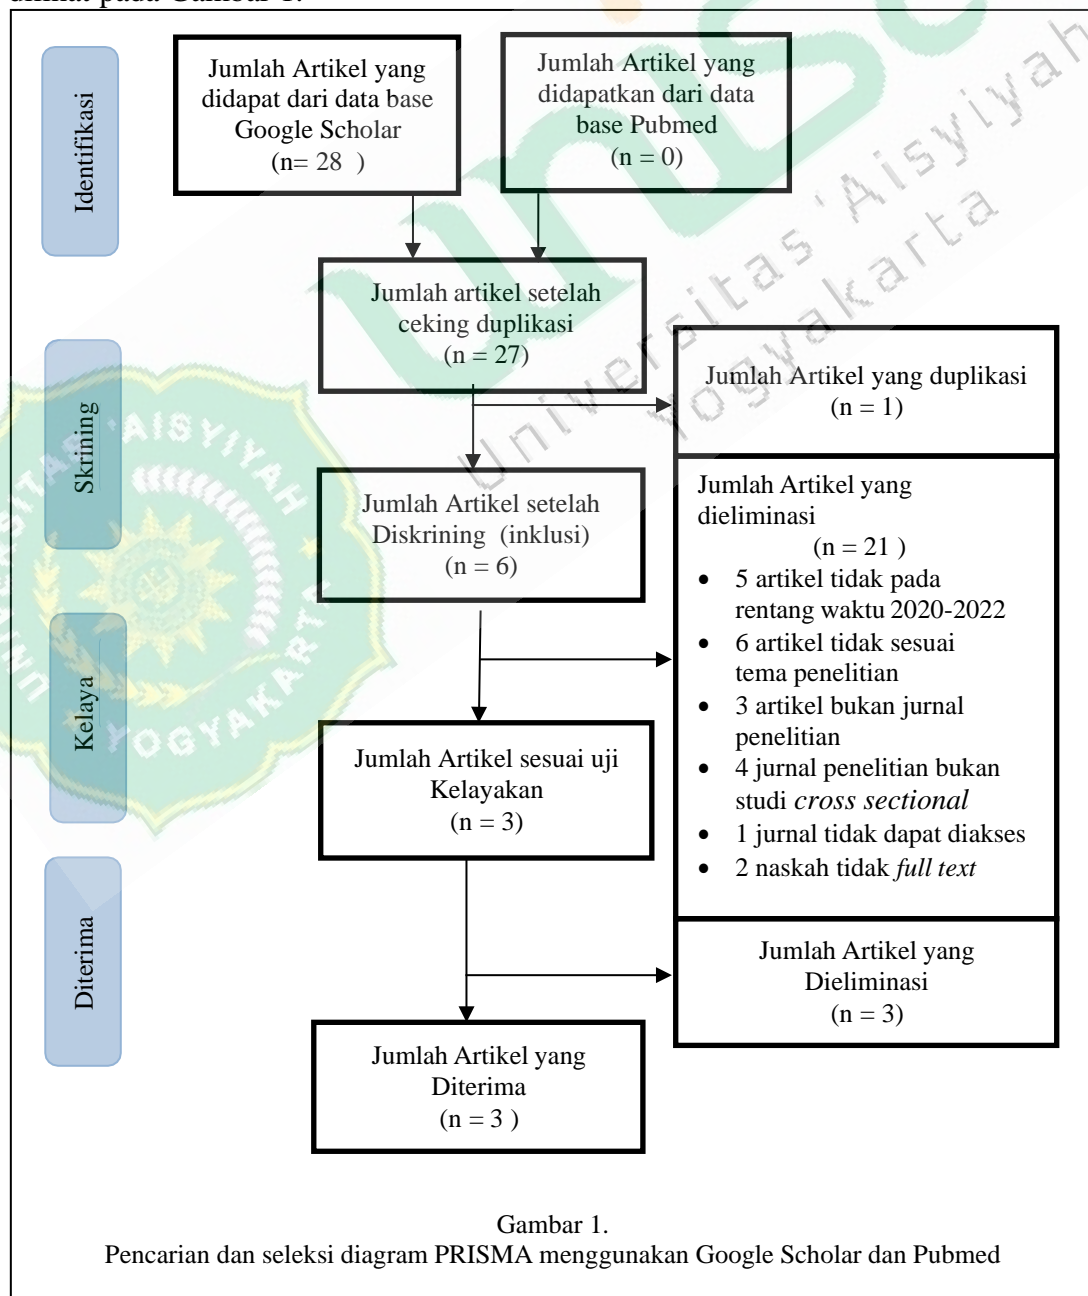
dilihat pada Gambar 1.

Identifikasi

Jumlah Artikel yang didapat dari data base Google Scholar (n= 28 )

Jumlah Artikel yang didapatkan dari data base Pubmed (n = 0)

Jumlah artikel setelah ceking duplikasi (n = 27)

Skrining

Jumlah Artikel yang duplikasi (n = 1)

Jumlah Artikel setelah Diskrining (inklusi) (n = 6)

Jumlah Artikel yang dieliminasi (n = 21 )

- 5 artikel tidak pada rentang waktu 2020-2022
- 6 artikel tidak sesuai tema penelitian
- 3 artikel bukan jurnal penelitian
- 4 jurnal penelitian bukan studi *cross sectional*
- 1 jurnal tidak dapat diakses
- 2 naskah tidak *full text*

Kelaya

Jumlah Artikel sesuai uji Kelayakan (n = 3)

Diterima

Jumlah Artikel yang Dieliminasi (n = 3)

Jumlah Artikel yang Diterima (n = 3 )

Gambar 1.
Pencarian dan seleksi diagram PRISMA menggunakan Google Scholar dan Pubmed

Universitas 'Aisyiyah Yogyakarta

AISYIYAH YOGYAKARTA